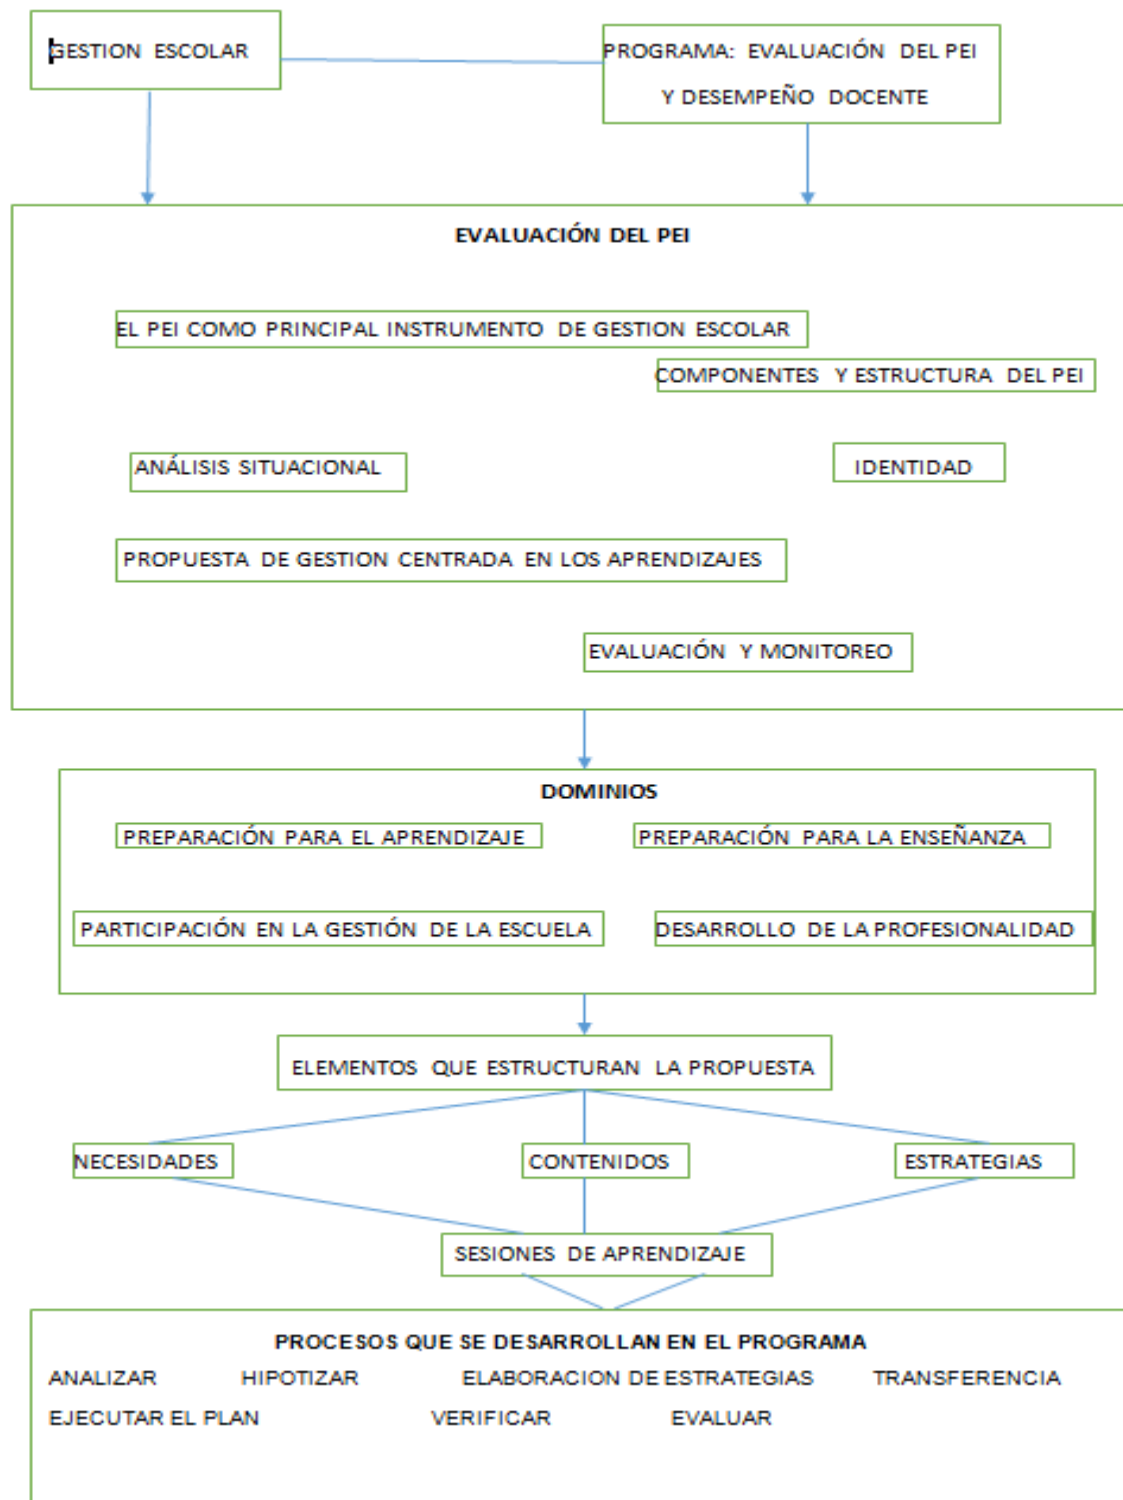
GESTION ESCOLAR

PROGRAMA: EVALUACIÓN DEL PEI Y DESEMPEÑO DOCENTE

EVALUACIÓN DEL PEI

EL PEI COMO PRINCIPAL INSTRUMENTO DE GESTION ESCOLAR

COMPONENTES Y ESTRUCTURA DEL PEI

ANÁLISIS SITUACIONAL

IDENTIDAD

PROPUESTA DE GESTION CENTRADA EN LOS APRENDIZAJES

EVALUACIÓN Y MONITOREO

DOMINIOS

PREPARACIÓN PARA EL APRENDIZAJE

PREPARACIÓN PARA LA ENSEÑANZA

PARTICIPACIÓN EN LA GESTIÓN DE LA ESCUELA

DESARROLLO DE LA PROFESIONALIDAD

ELEMENTOS QUE ESTRUCTURAN LA PROPUESTA

NECESIDADES

CONTENIDOS

ESTRATEGIAS

SESIONES DE APRENDIZAJE

PROCESOS QUE SE DESARROLLAN EN EL PROGRAMA

ANALIZAR HIPOTIZAR ELABORACION DE ESTRATEGIAS TRANSFERENCIA

EJECUTAR EL PLAN VERIFICAR EVALUAR